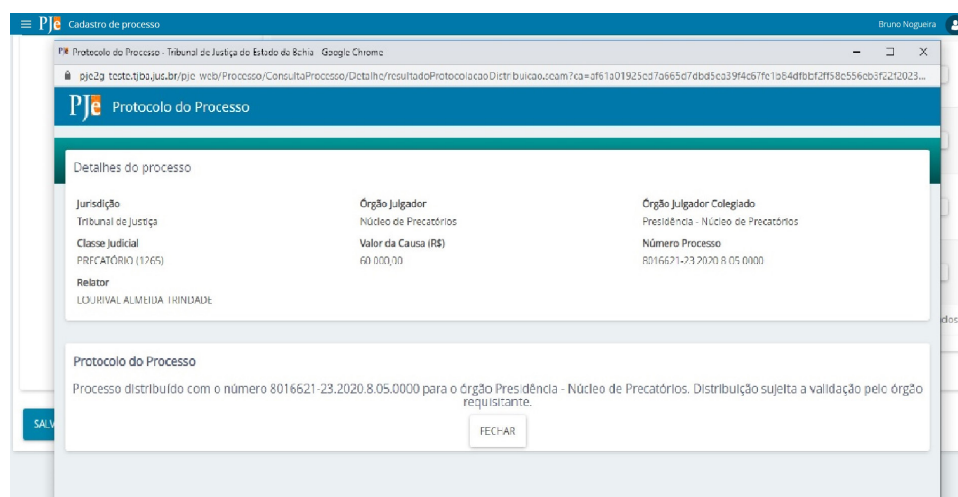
PJe Cadastro de processo

Bruno Nogueira

PJe Protocolo do Processo - Tribunal de Justiça do Estado da Bahia - Google Chrome

pje2g-teste.tjba.jus.br/pje-web/Processo/ConsultaProcesso/Detalhe/resultadoProtocolacaoDistribuicao.seam?ca=af61a01925cd7a665d7dbd5ca39f4c67fe1b84dfbbf2ff58e556cb3f22f2023...

PJe Protocolo do Processo

Detalhes do processo

Jurisdição
Tribunal de Justiça

Órgão Julgador
Núcleo de Precatórios

Órgão Julgador Colegiado
Presidência - Núcleo de Precatórios

Classe judicial
PRECATÓRIO (1265)

Valor da Causa (R$)
60.000,00

Número Processo
8016621-23.2020.8.05.0000

Relator
LOURIVAL ALMEIDA TRINDADE

Protocolo do Processo

Processo distribuído com o número 8016621-23.2020.8.05.0000 para o órgão Presidência - Núcleo de Precatórios. Distribuição sujeita a validação pelo órgão requisitante.

FECHAR

SALV

idos